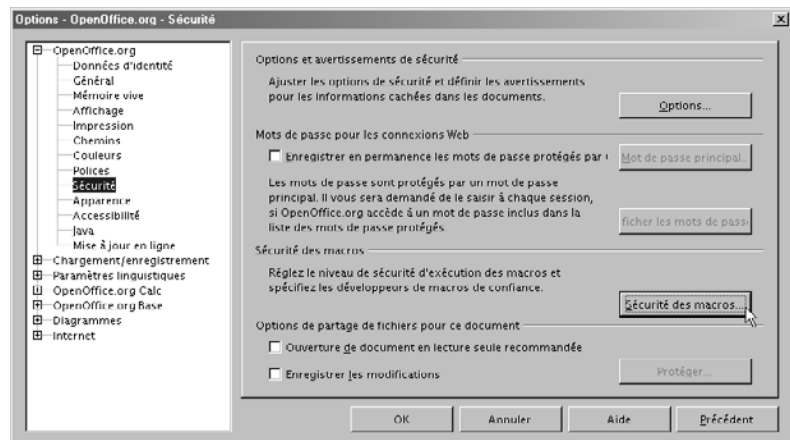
Options - OpenOffice.org - Sécurité

OpenOffice.org
Données d'identité
Général
Mémoire vive
Affichage
Impression
Chemins
Couleurs
Polices
Sécurité
Apparence
Accessibilité
Java
Mise à jour en ligne
Chargement/enregistrement
Paramètres linguistiques
OpenOffice.org Calc
OpenOffice.org Base
Diagrammes
Internet

Options et avertissements de sécurité

Ajuster les options de sécurité et définir les avertissements pour les informations cachées dans les documents.

Options...

Mots de passe pour les connexions Web

Enregistrer en permanence les mots de passe protégés par

Mot de passe principal...

Les mots de passe sont protégés par un mot de passe principal. Il vous sera demandé de le saisir à chaque session, si OpenOffice.org accède à un mot de passe inclus dans la liste des mots de passe protégés.

fficher les mots de pass

Sécurité des macros

Réglez le niveau de sécurité d'exécution des macros et spécifiez les développeurs de macros de confiance.

Sécurité des macros...

Options de partage de fichiers pour ce document

Ouverture de document en lecture seule recommandée

Enregistrer les modifications

Protéger...

OK
Annuler
Aide
Précédent